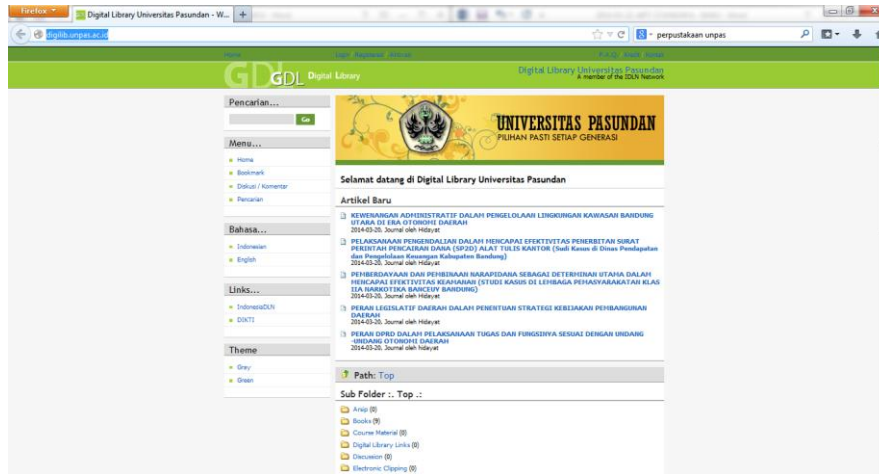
Firefox

Digital Library Universitas Pasundan - W...

digilib.unpas.ac.id

perpustakaan unpas

Home

Login Registrasi Aktivasi

F.A.Q. Kredit Kontak

GDL Digital Library

Digital Library Universitas Pasundan
A member of the IDLN Network

Pencarian...

Go

Menu...

Home

Bookmark

Diskusi / Komentar

Pencarian

Bahasa...

Indonesian

English

Links...

IndonesiaDLN

DIKTI

Theme

Grey

Green

UNIVERSITAS PASUNDAN
PILIHAN PASTI SETIAP GENERASI

Selamat datang di Digital Library Universitas Pasundan

Artikel Baru

KEWENANGAN ADMINISTRATIF DALAM PENGELOLAAN LINGKUNGAN KAWASAN BANDUNG UTARA DI ERA OTONOMI DAERAH
2014-03-20, Journal oleh Hidayat

PELAKSANAAN PENGENDALIAN DALAM MENCAPAI EFEKTIVITAS PENERBITAN SURAT PERINTAH PENCAIRAN DANA (SP2D) ALAT TULIS KANTOR (Sudi Kasus di Dinas Pendapatan dan Pengelolaan Keuangan Kabupaten Bandung)
2014-03-20, Journal oleh Hidayat

PEMBERDAYAAN DAN PEMBINAAN NARAPIDANA SEBAGAI DETERMINAN UTAMA DALAH MENCAPAI EFEKTIVITAS KEAMANAN (STUDI KASUS DI LEMBAGA PEMASYARAKATAN KLAS IIA NARKOTIKA BANCEUY BANDUNG)
2014-03-20, Journal oleh Hidayat

PERAN LEGISLATIF DAERAH DALAM PENENTUAN STRATEGI KEBIJAKAN PEMBANGUNAN DAERAH
2014-03-20, Journal oleh Hidayat

PERAN DPRD DALAH PELAKSANAAN TUGAS DAN FUNGSINYA SESUAI DENGAN UNDANG -UNDANG OTONOMI DAERAH
2014-03-20, Journal oleh hidayat

Path: Top

Sub Folder :. Top .:

Arsip (0)

Books (9)

Course Material (0)

Digital Library Links (0)

Discussion (0)

Electronic Clipping (0)